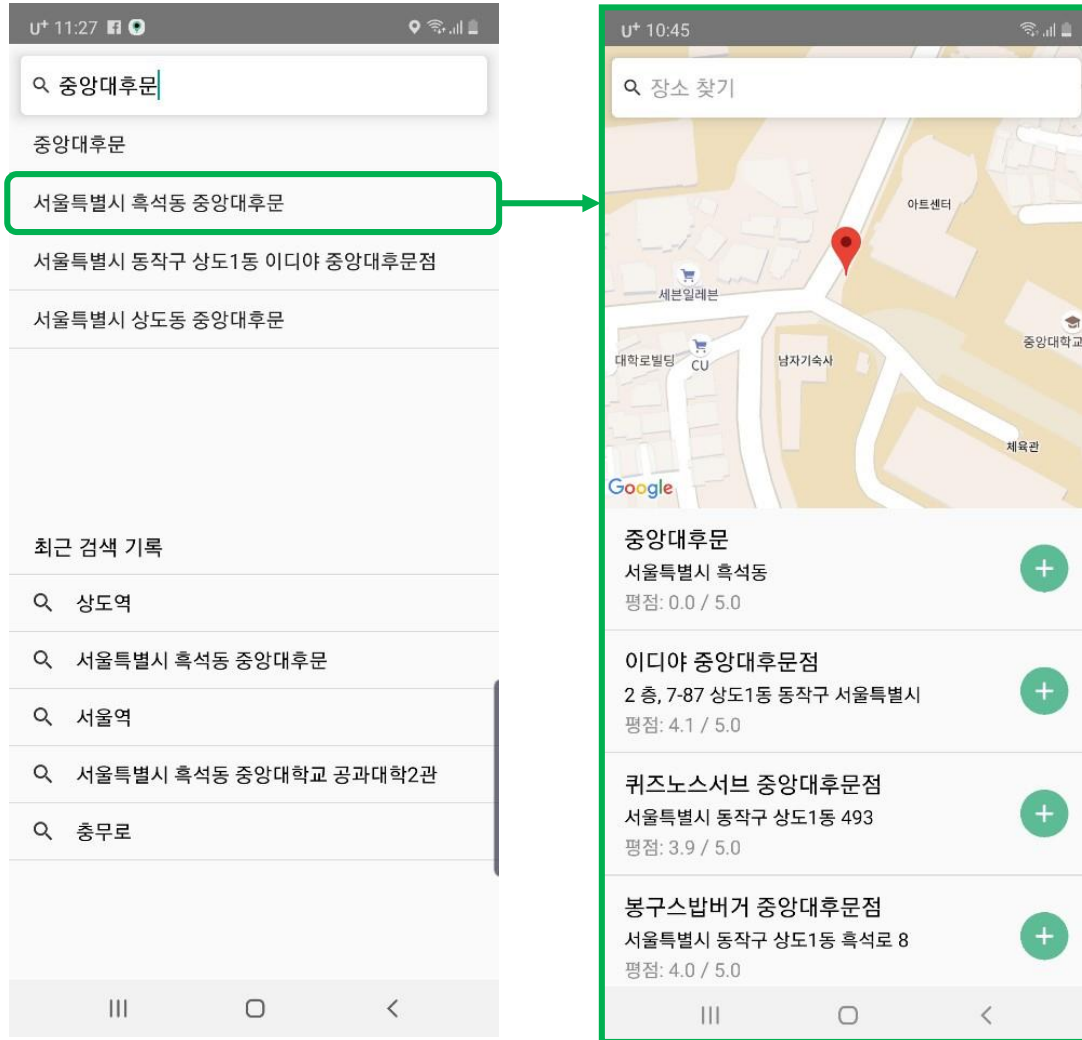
U⁺ 11:27

중앙대후문

중앙대후문

서울특별시 흑석동 중앙대후문

서울특별시 동작구 상도1동 이디야 중앙대후문점

서울특별시 상도동 중앙대후문

최근 검색 기록

상도역

서울특별시 흑석동 중앙대후문

서울역

서울특별시 흑석동 중앙대학교 공과대학2관

충무로

U⁺ 10:45

장소 찾기

아트센터

세븐일레븐

중앙대학교

대학로빌딩

CU

남자기숙사

체육관

Google

중앙대후문
서울특별시 흑석동
평점: 0.0 / 5.0

이디야 중앙대후문점
2 층, 7-87 상도1동 동작구 서울특별시
평점: 4.1 / 5.0

퀴즈노스서브 중앙대후문점
서울특별시 동작구 상도1동 493
평점: 3.9 / 5.0

봉구스밥버거 중앙대후문점
서울특별시 동작구 상도1동 흑석로 8
평점: 4.0 / 5.0